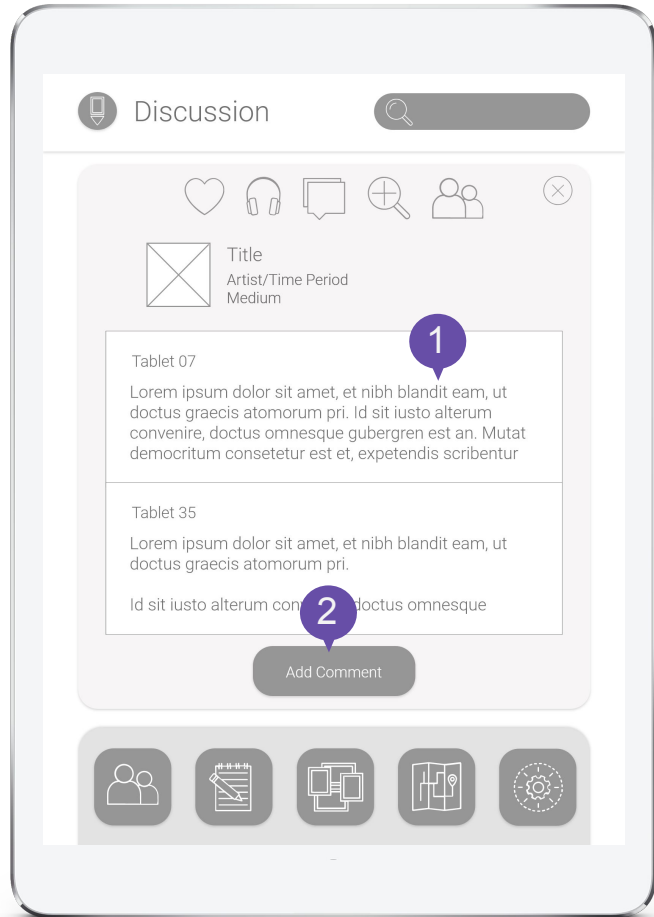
Discussion

Title
Artist/Time Period
Medium

1

Tablet 07
Lorem ipsum dolor sit amet, et nibh blandit eam, ut doctus graecis atomorum pri. Id sit iusto alterum convenire, doctus omnesque gubergren est an. Mutat democritum consetetur est et, expetendis scribentur

Tablet 35
Lorem ipsum dolor sit amet, et nibh blandit eam, ut doctus graecis atomorum pri.

Id sit iusto alterum con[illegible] doctus omnesque

2

Add Comment